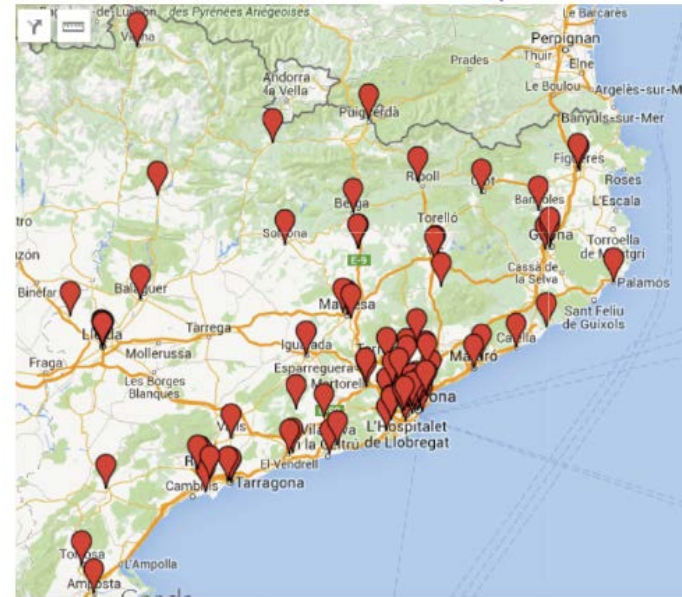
de Luchon des Pyrénées Ariégeoises
Le Barcarès
Perpignan
Thuir
Elne
Prades
Andorra la Vella
Le Boulou
Argelès-sur-M
Puigcerdà
Banyuls-sur-Mer
Ripoll
Olot
Figueres
Roses
Banyoles
L'Escala
Berga
Torelló
Girona
Torroella de Montgrí
Solsona
Cassà de la Selva
Palamós
Balaguer
Binéfar
Manresa
Sant Feliu de Guíxols
Lleida
Tàrrega
Igualada
Mataró
Calella
Fraga
Mollerussa
Les Borges Blanques
Esparreguera
Martorell
Valls
Barcelona
L'Hospitalet de Llobregat
Vilanova i la Geltrú
El Vendrell
Reus
Cambrils
Tarragona
Tortosa
L'Ampolla
Amposta
Google